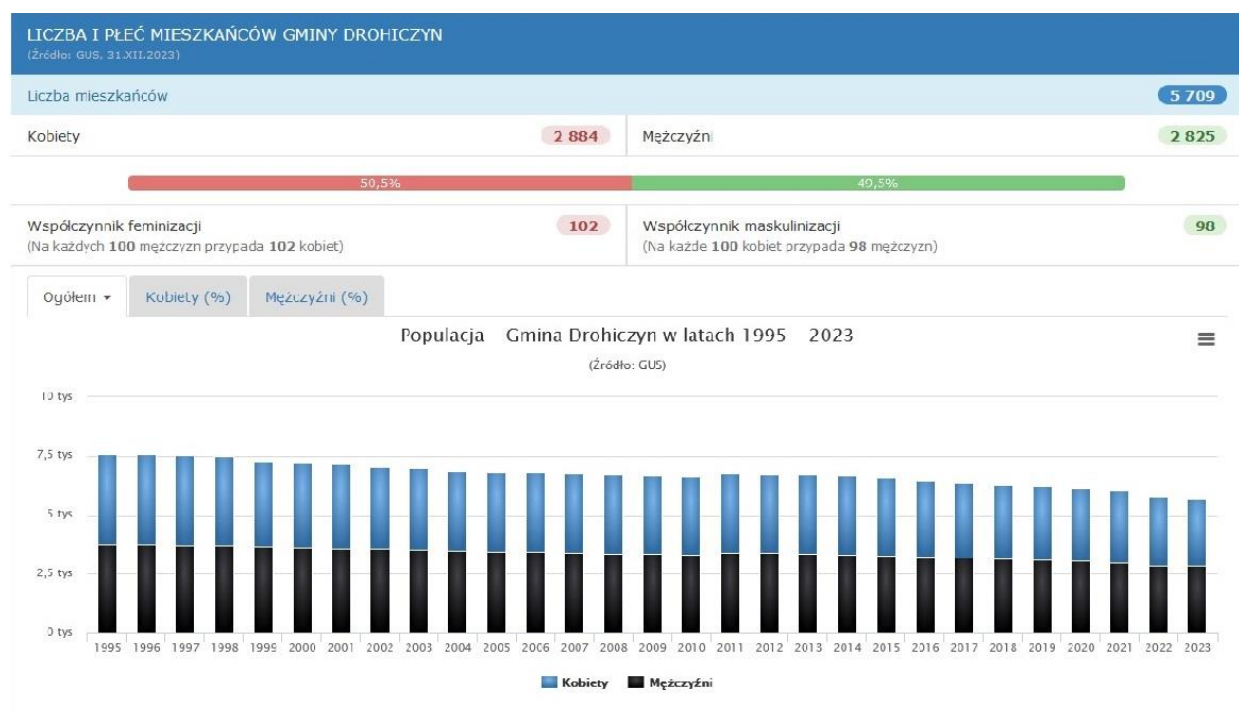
LICZBA I PŁEĆ MIESZKAŃCÓW GMINY DROHICZYN
(Źródło: GUS, 31.XII.2023)

Liczba mieszkańców 5 709

Kobiety 2 884

Mężczyźni 2 825

50,5%

49,5%

Współczynnik feminizacji 102
(Na każdych 100 mężczyzn przypada 102 kobiet)

Współczynnik maskulinizacji 98
(Na każde 100 kobiet przypada 98 mężczyzn)

Ogółem ▾ Kobiety (%) Mężczyźni (%)

Populacja Gmina Drohiczyn w latach 1995 2023
(Źródło: GUS)

10 tys
7,5 tys
5 tys
2,5 tys
0 tys

1995 1996 1997 1998 1999 2000 2001 2002 2003 2004 2005 2006 2007 2008 2009 2010 2011 2012 2013 2014 2015 2016 2017 2018 2019 2020 2021 2022 2023

Kobiety Mężczyźni